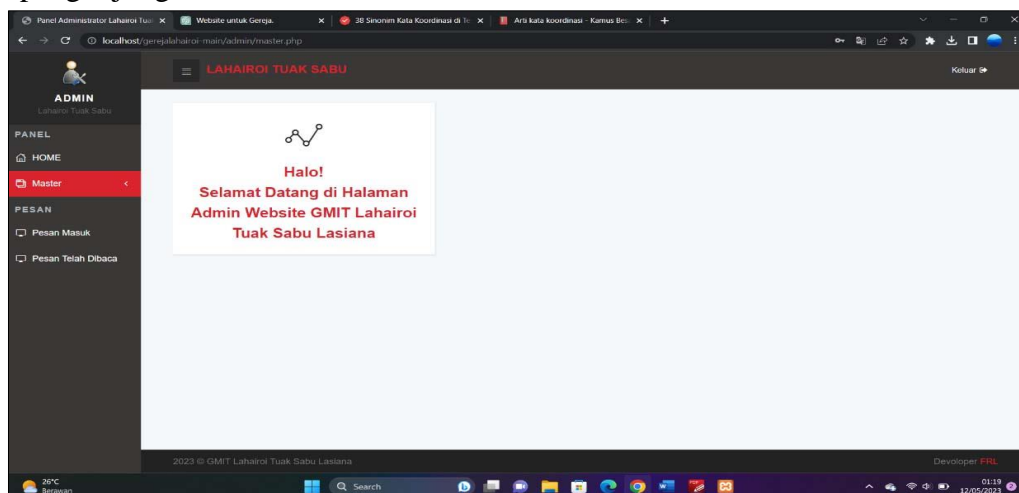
Panel Administrator Lahairoi Tua
Website untuk Gereja.
38 Sinonim Kata Koordinasi di Te
Arti kata koordinasi - Kamus Bes

localhost/gerejalahairoi-main/admin/master.php

ADMIN
Lahairoi Tuak Sabu

LAHAIROI TUAK SABU

Keluar

PANEL
HOME
Master
PESAN
Pesan Masuk
Pesan Telah Dibaca

Halo!
Selamat Datang di Halaman Admin Website GMIT Lahairoi Tuak Sabu Lasiana

2023 © GMIT Lahairoi Tuak Sabu Lasiana

Devoloper FRL

26°C
Berawan

Search

01:19
12/05/2023